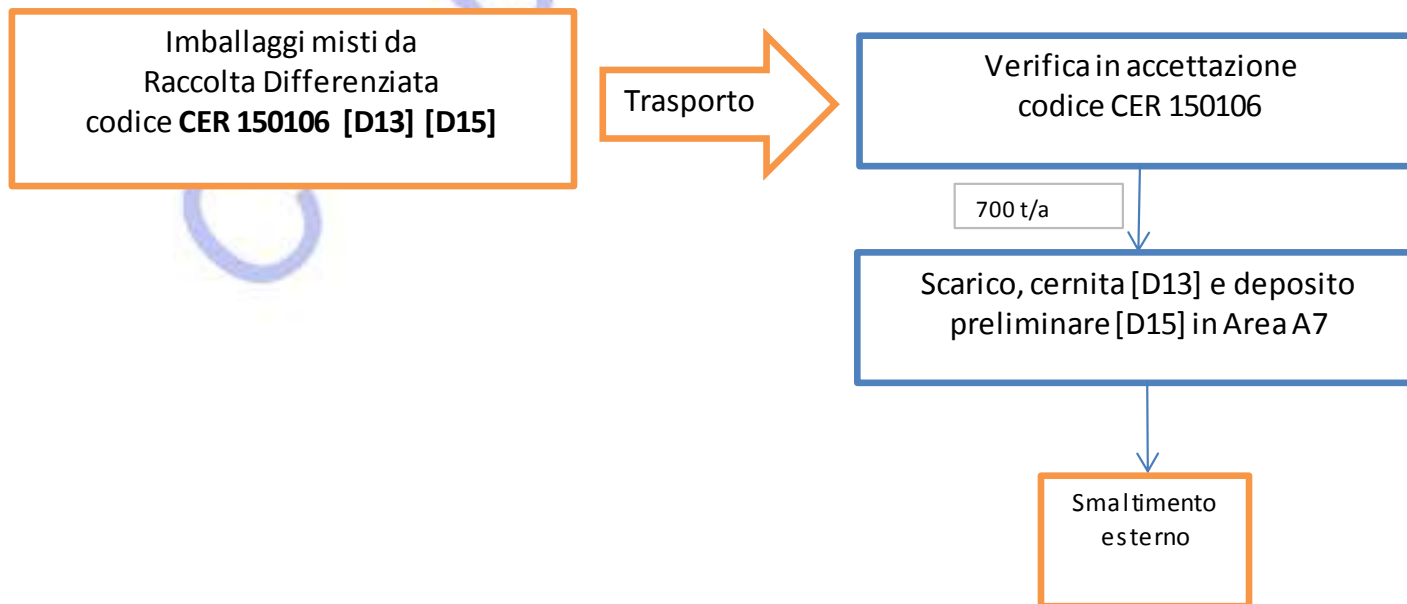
Imballaggi misti da
Raccolta Differenziata
codice **CER 150106 [D13] [D15]**

Trasporto

Verifica in accettazione
codice CER 150106

700 t/a

Scarico, cernita [D13] e deposito preliminare [D15] in Area A7

Smaltimento esterno